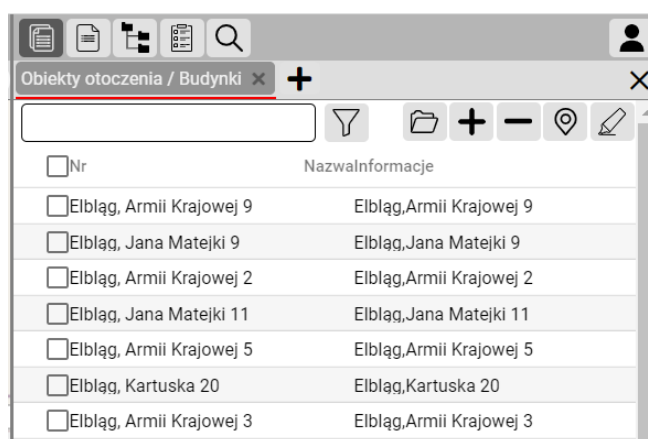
Obiekty otoczenia / Budynki ×

| Nr | NazwaInformacje |
|---|---|
| Elbląg, Armii Krajowej 9 | Elbląg,Armii Krajowej 9 |
| Elbląg, Jana Matejki 9 | Elbląg,Jana Matejki 9 |
| Elbląg, Armii Krajowej 2 | Elbląg,Armii Krajowej 2 |
| Elbląg, Jana Matejki 11 | Elbląg,Jana Matejki 11 |
| Elbląg, Armii Krajowej 5 | Elbląg,Armii Krajowej 5 |
| Elbląg, Kartuska 20 | Elbląg,Kartuska 20 |
| Elbląg, Armii Krajowej 3 | Elbląg,Armii Krajowej 3 |